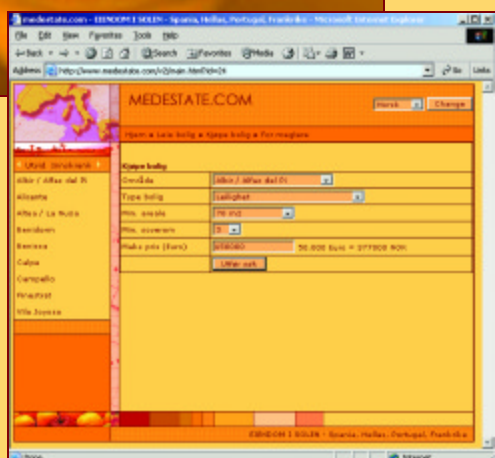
medestate.com - EIENDOM I SOLEN - Spania, Hellas, Portugal, Frankrike - Microsoft Internet Explorer

File Edit View Favorites Tools Help

Back Search Favorites Media

Address http://www.medestate.com/v2/main.html?id=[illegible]

Go Links

MEDESTATE.COM

Norsk Change

Hjem » Leie bolig » Kjøpe bolig » For megiere

Utvid område

Albir / Alfaz del Pi

Alicante

Altea / La Nucia

Benidorm

Benissa

Calpe

Campello

Finestrat

Villa Joyosa

Kjøpe bolig

| | |
|---|---|
| Område | Albir / Alfaz del Pi |
| Type bolig | Leilighet |
| Min. areale | 70 m2 |
| Min. soverom | 2 |
| Maks pris (Euro) | 150000 50.000 Euro = 377000 NOK |
| | Utfør søk |

EIENDOM I SOLEN - Spania, Hellas, Portugal, Frankrike

Done Internet